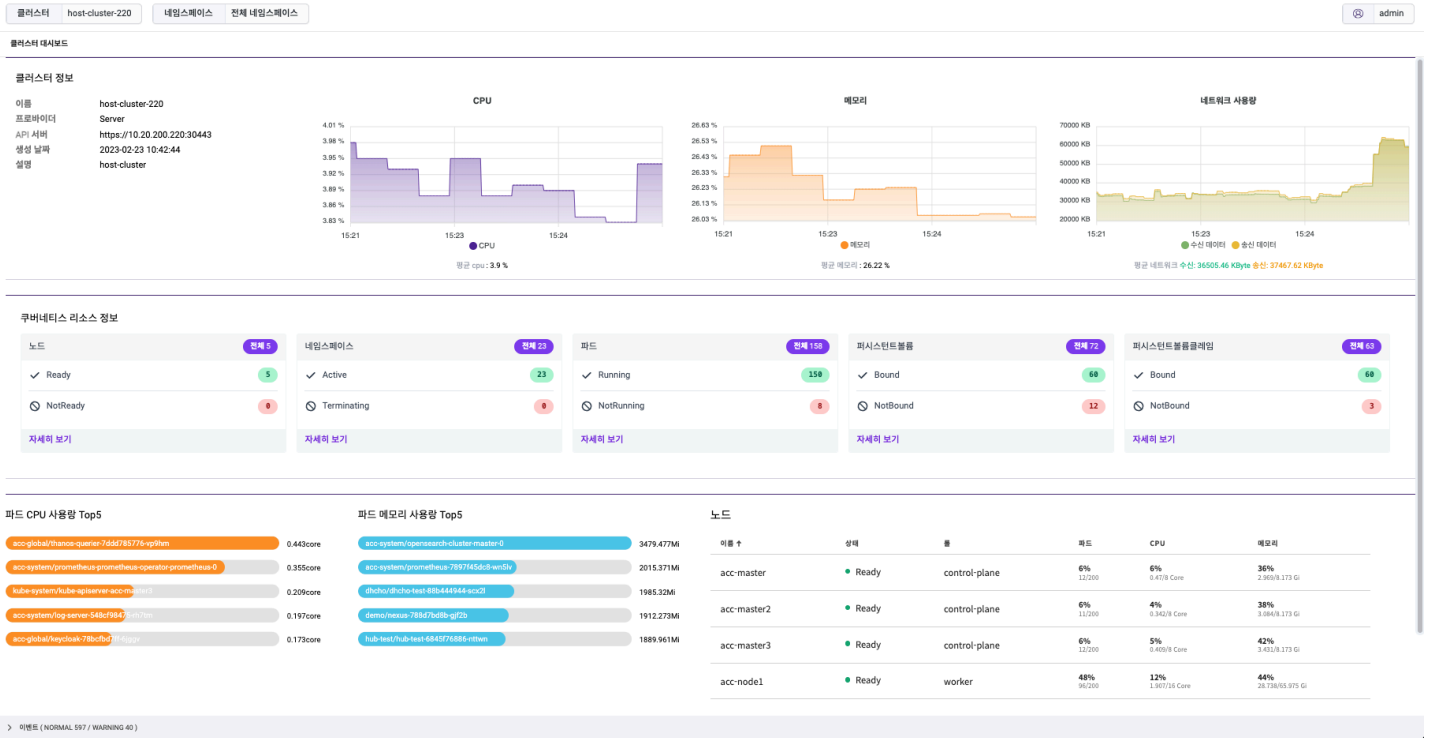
클러스터 host-cluster-220 네임스페이스 전체 네임스페이스 admin

클러스터 대시보드

클러스터 정보

| | |
|---|---|
| 이름 | host-cluster-220 |
| 프로바이더 | Server |
| API 서버 | https://10.20.200.220:30443 |
| 생성 날짜 | 2023-02-23 10:42:44 |
| 설명 | host-cluster |

CPU
4.01 % 3.98 % 3.95 % 3.92 % 3.89 % 3.86 % 3.83 %
15:21 15:23 15:24
CPU
평균 cpu : 3.9 %

메모리
26.63 % 26.53 % 26.43 % 26.33 % 26.23 % 26.13 % 26.03 %
15:21 15:23 15:24
메모리
평균 메모리 : 26.22 %

네트워크 사용량
70000 KB 60000 KB 50000 KB 40000 KB 30000 KB 20000 KB
15:21 15:23 15:24
수신 데이터 송신 데이터
평균 네트워크 수신: 36505.46 KByte 송신: 37467.62 KByte

쿠버네티스 리소스 정보

노드 전체 5
Ready 5
NotReady 0
자세히 보기

네임스페이스 전체 23
Active 23
Terminating 0
자세히 보기

파드 전체 158
Running 150
NotRunning 8
자세히 보기

퍼시스턴트볼륨 전체 72
Bound 60
NotBound 12
자세히 보기

퍼시스턴트볼륨클레임 전체 63
Bound 60
NotBound 3
자세히 보기

파드 CPU 사용량 Top5
acc-global/thanos-querier-7ddd785776-vp9hm 0.443core
acc-system/prometheus-prometheus-operator-prometheus-0 0.355core
kube-system/kube-apiserver-acc-master3 0.209core
acc-system/log-server-548cf9847f-zh7bn 0.197core
acc-global/keycloak-78bcfbd7ff-6jgjv 0.173core

파드 메모리 사용량 Top5
acc-system/opensearch-cluster-master-0 3479.477Mi
acc-system/prometheus-7897f45dc8-wn5lv 2015.371Mi
dhcho/dhcho-test-88b444944-scx2l 1985.32Mi
demo/nexus-788d7bd8b-gjf2b 1912.273Mi
hub-test/hub-test-6845f76886-rittwn 1889.961Mi

노드

| 이름 ↑ | 상태 | 롤 | 파드 | CPU | 메모리 |
|---|---|---|---|---|---|
| acc-master | Ready | control-plane | 6% 12/200 | 6% 0.47/8 Core | 36% 2.969/8.173 Gi |
| acc-master2 | Ready | control-plane | 6% 11/200 | 4% 0.342/8 Core | 38% 3.084/8.173 Gi |
| acc-master3 | Ready | control-plane | 6% 12/200 | 5% 0.409/8 Core | 42% 3.431/8.173 Gi |
| acc-node1 | Ready | worker | 48% 96/200 | 12% 1.907/16 Core | 44% 28.738/65.975 Gi |

이벤트 ( NORMAL 597 / WARNING 40 )